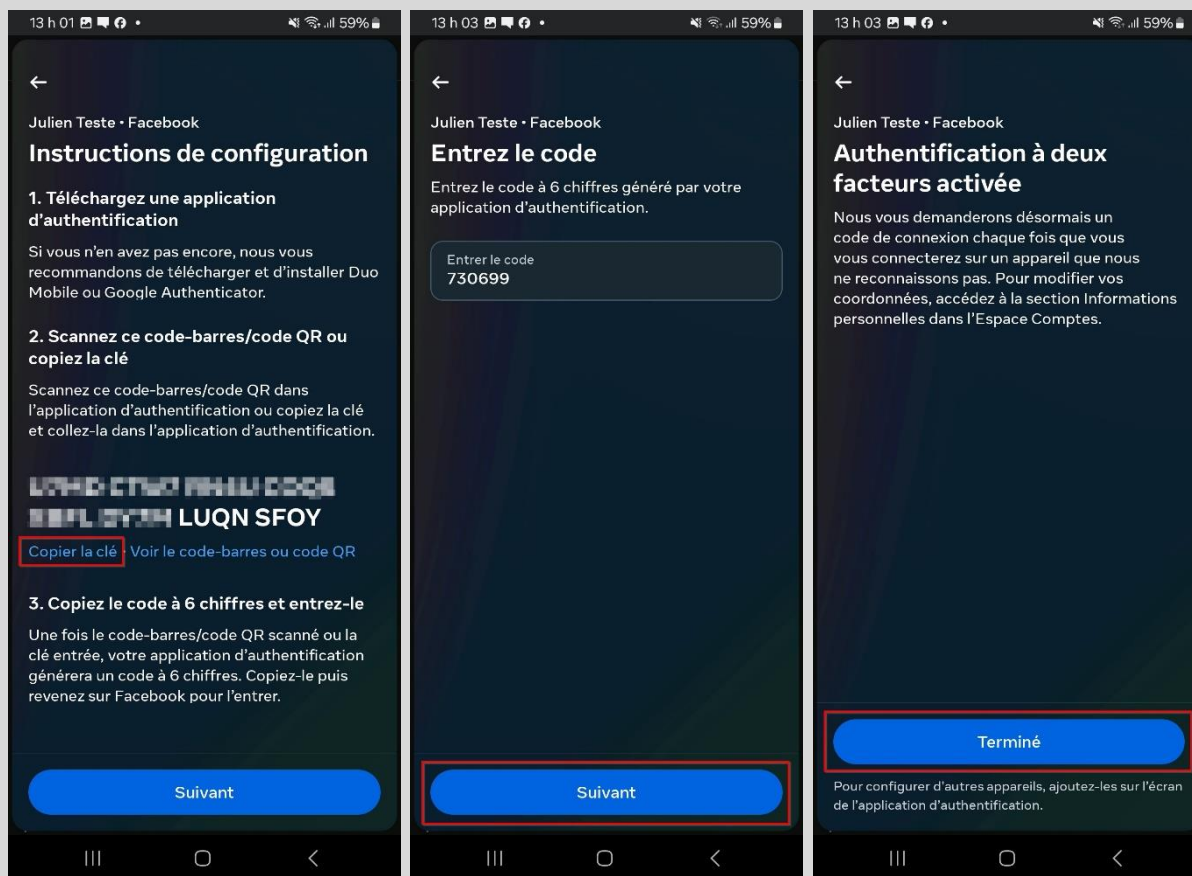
13 h 01 • 59%

←

Julien Teste • Facebook

Instructions de configuration

1. Téléchargez une application d'authentification

Si vous n'en avez pas encore, nous vous recommandons de télécharger et d'installer Duo Mobile ou Google Authenticator.

2. Scannez ce code-barres/code QR ou copiez la clé

Scannez ce code-barres/code QR dans l'application d'authentification ou copiez la clé et collez-la dans l'application d'authentification.

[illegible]
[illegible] LUQN SFOY

Copier la clé · Voir le code-barres ou code QR

3. Copiez le code à 6 chiffres et entrez-le

Une fois le code-barres/code QR scanné ou la clé entrée, votre application d'authentification générera un code à 6 chiffres. Copiez-le puis revenez sur Facebook pour l'entrer.

Suivant

13 h 03 • 59%

←

Julien Teste • Facebook

Entrez le code

Entrez le code à 6 chiffres généré par votre application d'authentification.

Entrer le code
730699

Suivant

13 h 03 • 59%

←

Julien Teste • Facebook

Authentification à deux facteurs activée

Nous vous demanderons désormais un code de connexion chaque fois que vous vous connecterez sur un appareil que nous ne reconnaissons pas. Pour modifier vos coordonnées, accédez à la section Informations personnelles dans l'Espace Comptes.

Terminé

Pour configurer d'autres appareils, ajoutez-les sur l'écran de l'application d'authentification.